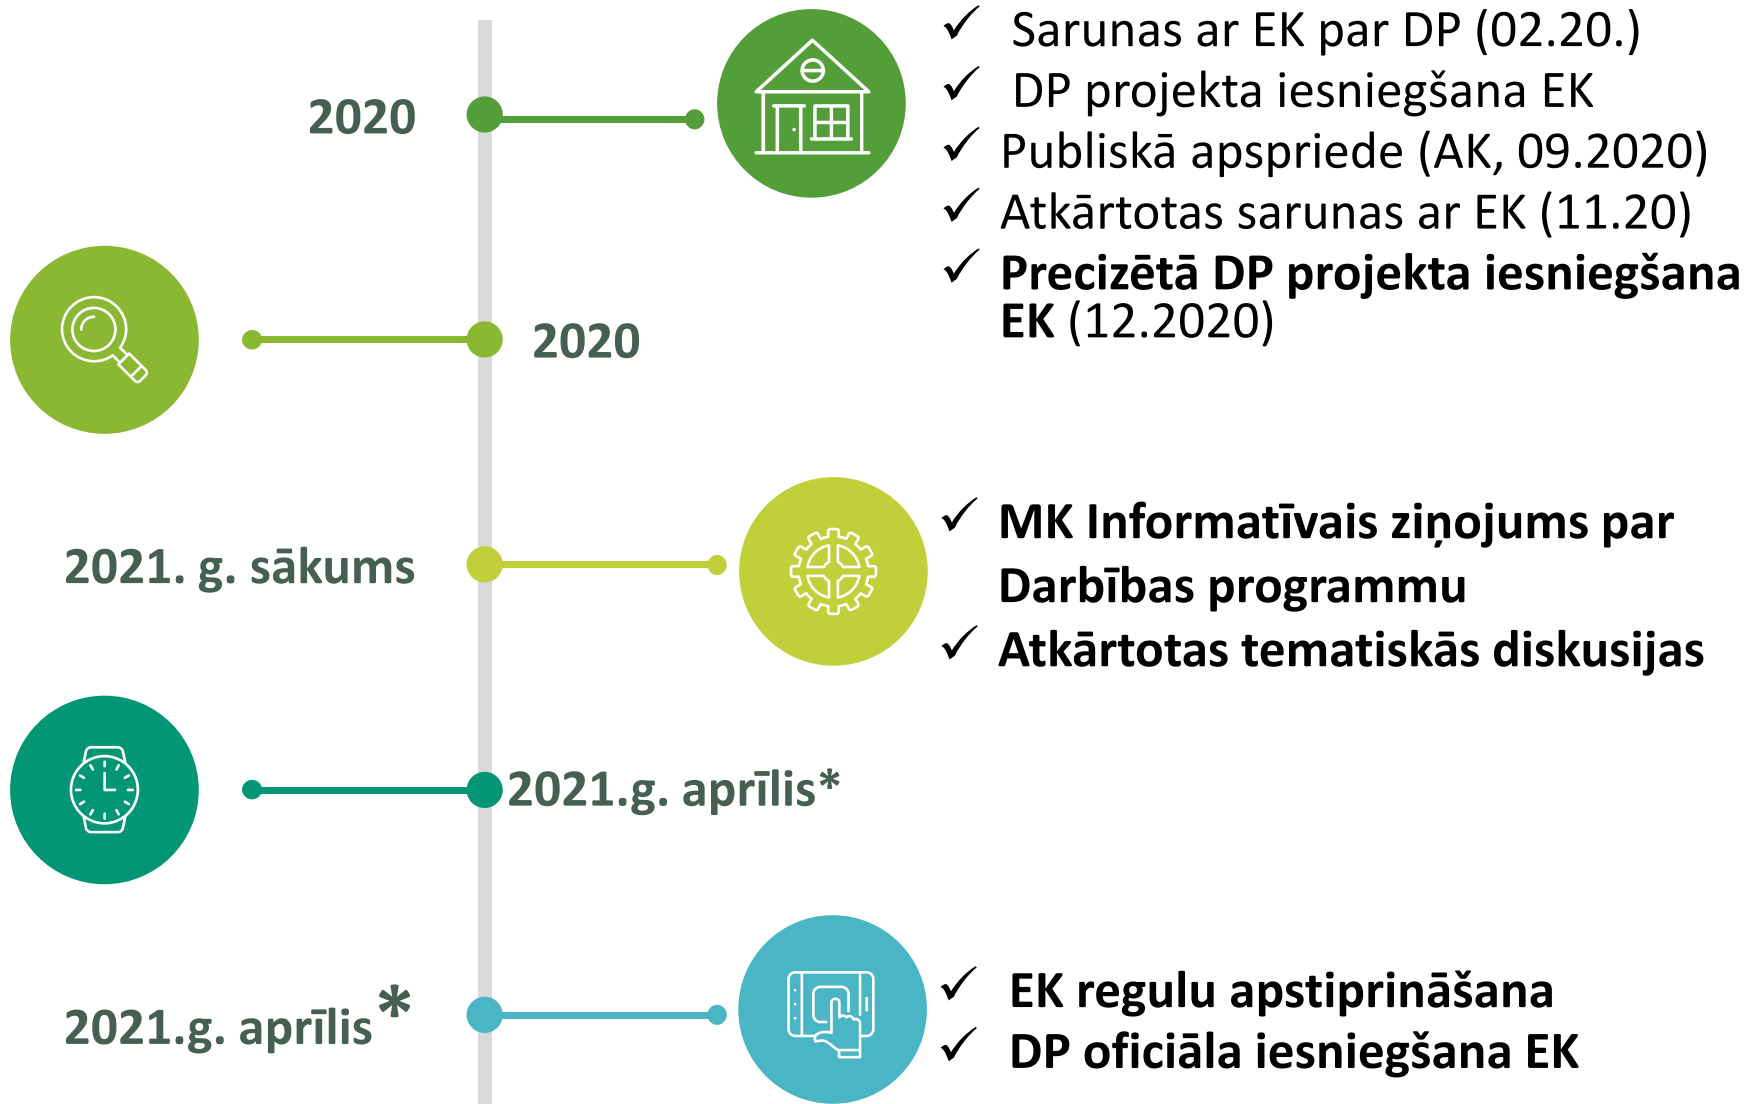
2020

✓ Sarunas ar EK par DP (02.20.)
✓ DP projekta iesniegšana EK
✓ Publiskā apspriede (AK, 09.2020)
✓ Atkārtotas sarunas ar EK (11.20)
✓ **Precizētā DP projekta iesniegšana EK** (12.2020)

2020

2021. g. sākums

✓ **MK Informatīvais ziņojums par Darbības programmu**
✓ **Atkārtotas tematiskās diskusijas**

2021.g. aprīlis*

2021.g. aprīlis*

✓ **EK regulu apstiprināšana**
✓ **DP oficiāla iesniegšana EK**